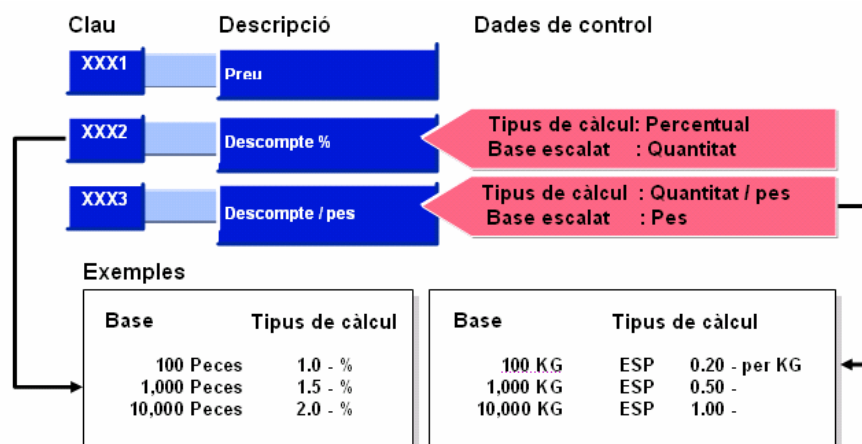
Clau
Descripció
Dades de control

XXX1
Preu

XXX2
Descompte %

Tipus de càlcul: Percentual
Base escalat : Quantitat

XXX3
Descompte / pes

Tipus de càlcul : Quantitat / pes
Base escalat : Pes

Exemples

| Base | Tipus de càlcul |
|---|---|
| 100 Peces | 1.0 - % |
| 1,000 Peces | 1.5 - % |
| 10,000 Peces | 2.0 - % |

| Base | Tipus de càlcul | |
|---|---|---|
| 100 KG | ESP | 0.20 - per KG |
| 1,000 KG | ESP | 0.50 - |
| 10,000 KG | ESP | 1.00 - |